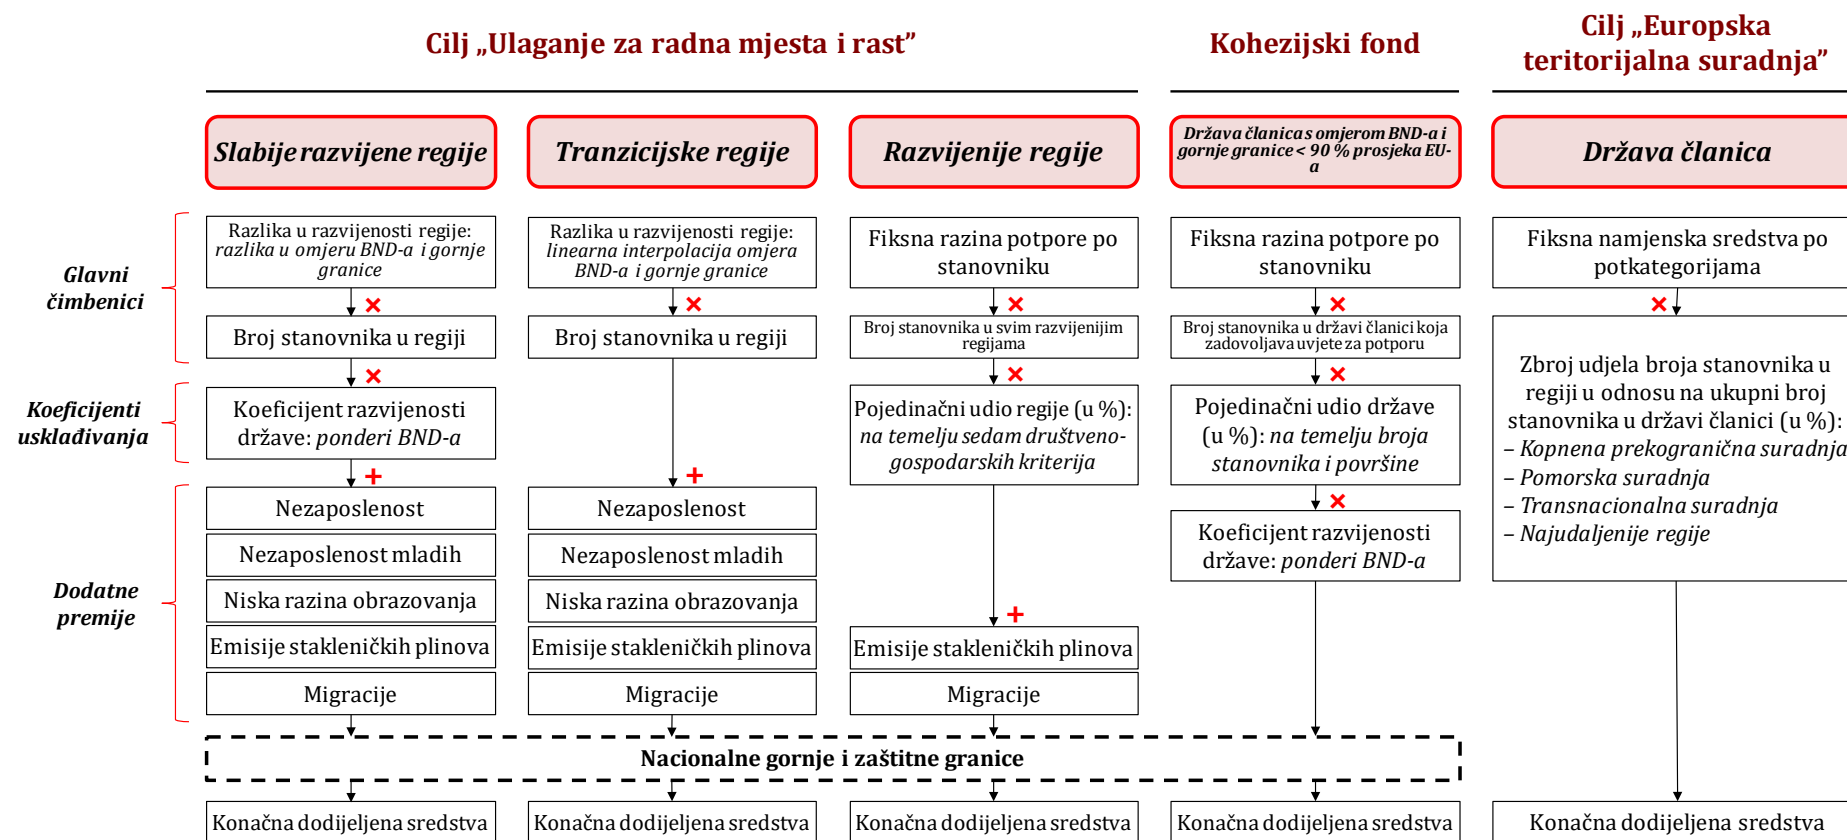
Cilj „Ulaganje za radna mjesta i rast”

Kohezijski fond

Cilj „Europska teritorijalna suradnja”

Slabije razvijene regije

Tranzicijske regije

Razvijenije regije

Država članica s omjerom BND-a i gornje granice < 90 % prosjeka EU-a

Država članica

Glavni čimbenici

Koeficijenti usklađivanja

Dodatne premije

Razlika u razvijenosti regije: razlika u omjeru BND-a i gornje granice

×

Broj stanovnika u regiji

×

Koeficijent razvijenosti države: ponderi BND-a

+

Nezaposlenost

Nezaposlenost mladih

Niska razina obrazovanja

Emisije stakleničkih plinova

Migracije

Razlika u razvijenosti regije: linearna interpolacija omjera BND-a i gornje granice

×

Broj stanovnika u regiji

+

Nezaposlenost

Nezaposlenost mladih

Niska razina obrazovanja

Emisije stakleničkih plinova

Migracije

Fiksna razina potpore po stanovniku

×

Broj stanovnika u svim razvijenijim regijama

×

Pojedinačni udio regije (u %): na temelju sedam društveno-gospodarskih kriterija

+

Emisije stakleničkih plinova

Migracije

Fiksna razina potpore po stanovniku

×

Broj stanovnika u državi članici koja zadovoljava uvjete za potporu

×

Pojedinačni udio države (u %): na temelju broja stanovnika i površine

×

Koeficijent razvijenosti države: ponderi BND-a

Fiksna namjenska sredstva po potkategorijama

×

Zbroj udjela broja stanovnika u regiji u odnosu na ukupni broj stanovnika u državi članici (u %):
– Kopnena prekogranična suradnja
– Pomorska suradnja
– Transnacionalna suradnja
– Najudaljenije regije

Nacionalne gornje i zaštitne granice

Konačna dodijeljena sredstva

Konačna dodijeljena sredstva

Konačna dodijeljena sredstva

Konačna dodijeljena sredstva

Konačna dodijeljena sredstva